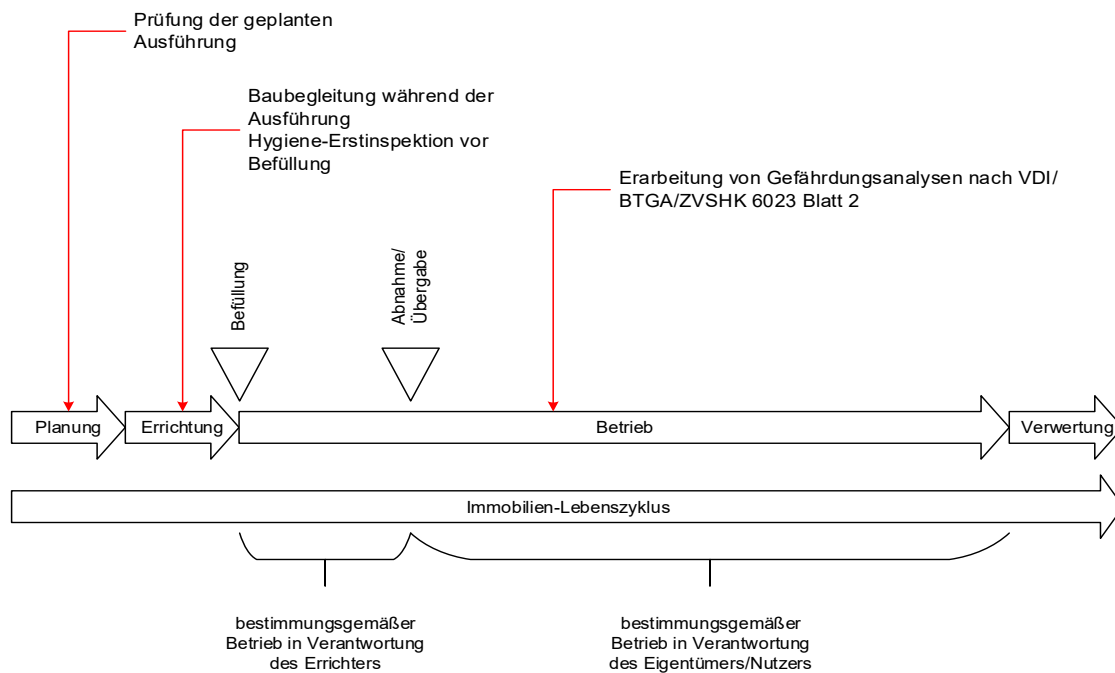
Prüfung der geplanten Ausführung

Baubegleitung während der Ausführung
Hygiene-Erstinspektion vor Befüllung

Erarbeitung von Gefährdungsanalysen nach VDI/ BTGA/ZVSHK 6023 Blatt 2

Befüllung

Abnahme/ Übergabe

Planung

Errichtung

Betrieb

Verwertung

Immobilien-Lebenszyklus

bestimmungsgemäßer Betrieb in Verantwortung des Errichters

bestimmungsgemäßer Betrieb in Verantwortung des Eigentümers/Nutzers